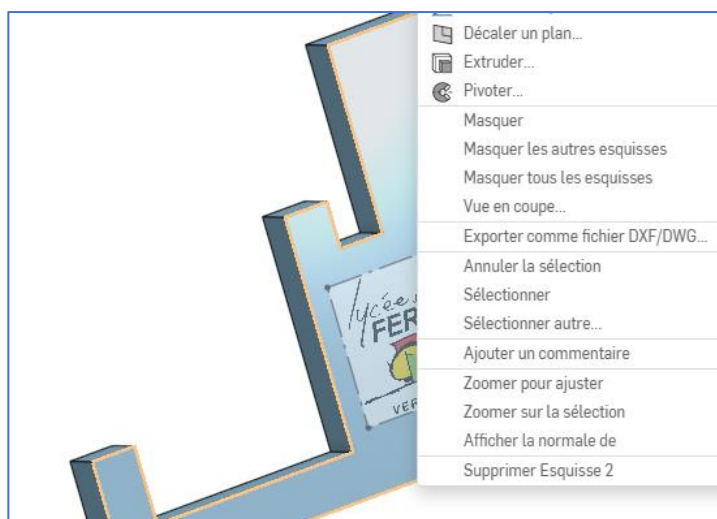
Décaler un plan...
Extruder...
Pivoter...
Masquer
Masquer les autres esquisses
Masquer tous les esquisses
Vue en coupe...
Exporter comme fichier DXF/DWG...
Annuler la sélection
Sélectionner
Sélectionner autre...
Ajouter un commentaire
Zoomer pour ajuster
Zoomer sur la sélection
Afficher la normale de
Supprimer Esquisse 2

lycée
FER
VER